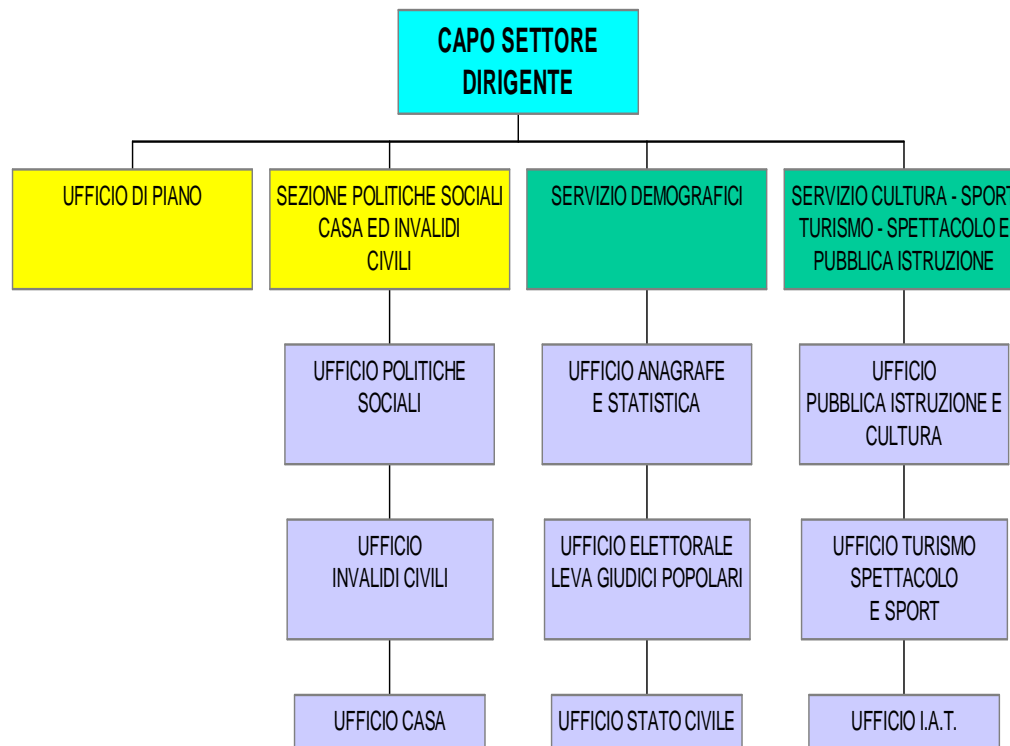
CAPO SETTORE DIRIGENTE

UFFICIO DI PIANO

SEZIONE POLITICHE SOCIALI CASA ED INVALIDI CIVILI

SERVIZIO DEMOGRAFICI

SERVIZIO CULTURA - SPORT TURISMO - SPETTACOLO E PUBBLICA ISTRUZIONE

UFFICIO POLITICHE SOCIALI

UFFICIO INVALIDI CIVILI

UFFICIO CASA

UFFICIO ANAGRAFE E STATISTICA

UFFICIO ELETTORALE LEVA GIUDICI POPOLARI

UFFICIO STATO CIVILE

UFFICIO PUBBLICA ISTRUZIONE E CULTURA

UFFICIO TURISMO SPETTACOLO E SPORT

UFFICIO I.A.T.